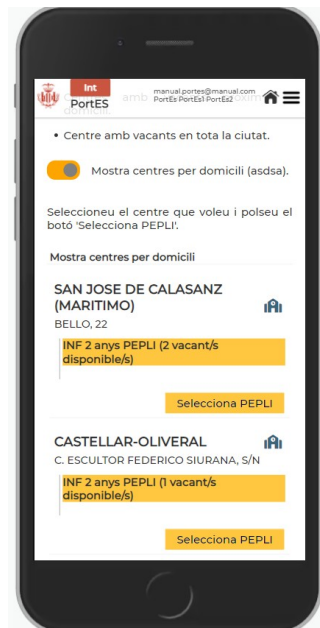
Int
PortES
manual.portes@manual.com
PortEs PortEs1 PortEs2

amb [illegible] domicili.

• Centre amb vacants en tota la ciutat.

Mostra centres per domicili (asdsa).

Seleccioneu el centre que voleu i polseu el botó 'Selecciona PEPLI'.

Mostra centres per domicili

SAN JOSE DE CALASANZ (MARITIMO)
BELLO, 22

INF 2 anys PEPLI (2 vacant/s disponible/s)

Selecciona PEPLI

CASTELLAR-OLIVERAL
C. ESCULTOR FEDERICO SIURANA, S/N

INF 2 anys PEPLI (1 vacant/s disponible/s)

Selecciona PEPLI